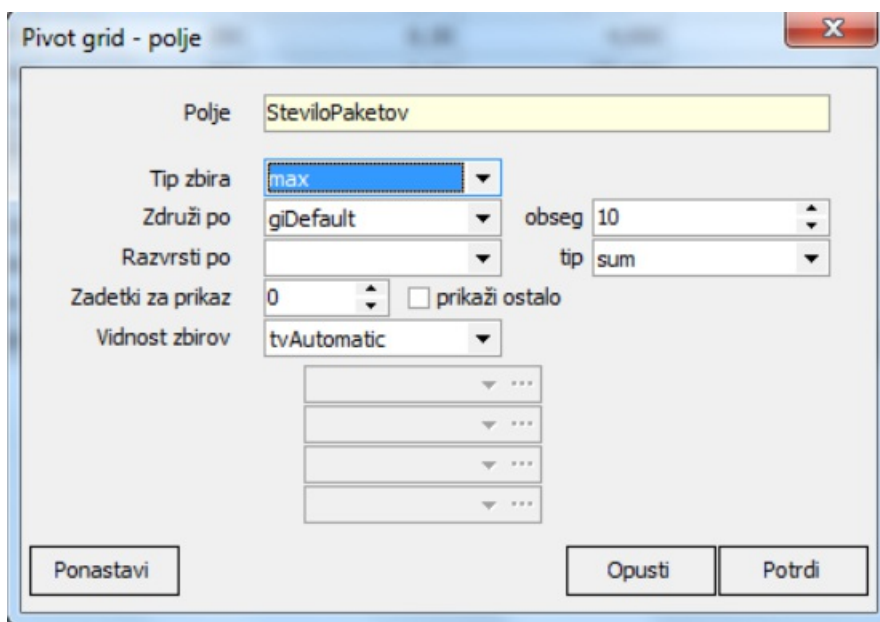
Pivot grid - polje

Polje SteviloPaketov

Tip zbira max

Združi po giDefault

obseg 10

Razvrsti po

tip sum

Zadetki za prikaz 0

prikaži ostalo

Vidnost zbirov tvAutomatic

Ponastavi

Opusti

Potrdi